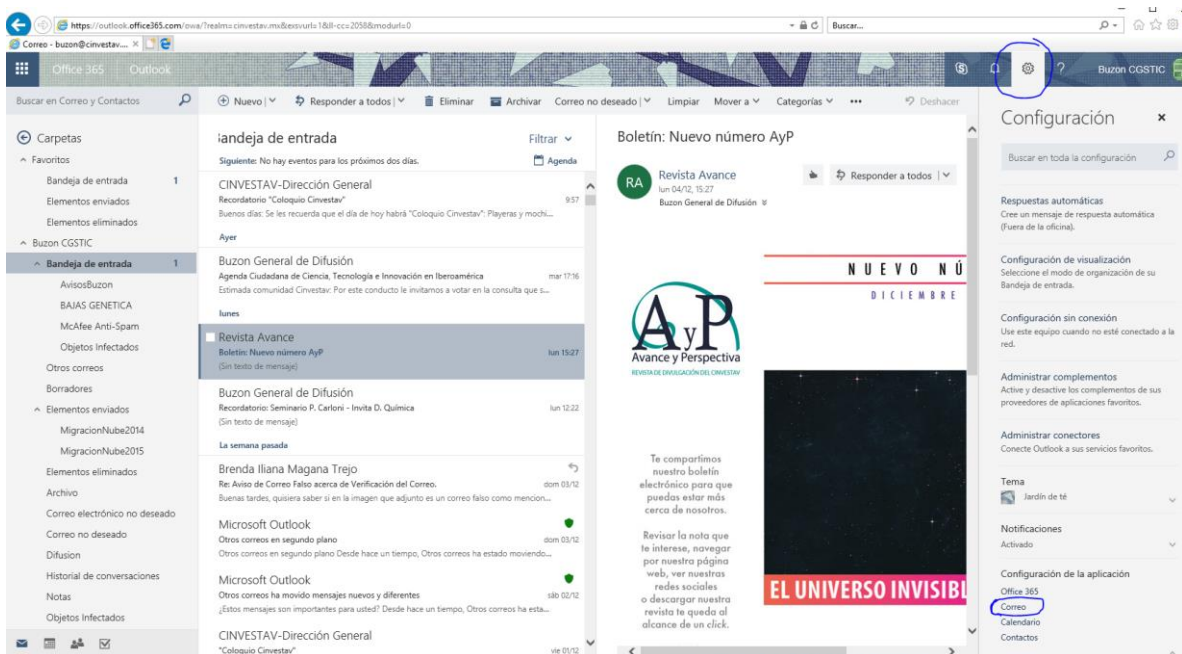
https://outlook.office365.com/owa/?realm=cinvestav.mx&exsvurl=1&ll-cc=2058&modurl=0
Buscar...
Correo - buzon@cinvestav... ×
Office 365 Outlook
Buzon CGSTIC
Buscar en Correo y Contactos
Nuevo | Responder a todos | Eliminar Archivar Correo no deseado | Limpiar Mover a Categorías ••• Deshacer
Carpetas
Favoritos
Bandeja de entrada 1
Elementos enviados
Elementos eliminados
Buzon CGSTIC
Bandeja de entrada 1
AvisosBuzon
BAJAS GENETICA
McAfee Anti-Spam
Objetos Infectados
Otros correos
Borradores
Elementos enviados
MigracionNube2014
MigracionNube2015
Elementos eliminados
Archivo
Correo electrónico no deseado
Correo no deseado
Difusion
Historial de conversaciones
Notas
Objetos Infectados

Bandeja de entrada
Filtrar
Siguiente: No hay eventos para los próximos dos días.
Agenda
CINVESTAV-Dirección General
Recordatorio "Coloquio Cinvestav" 9:57
Buenos días: Se les recuerda que el día de hoy habrá "Coloquio Cinvestav": Playeras y mochi...
Ayer
Buzon General de Difusión
Agenda Ciudadana de Ciencia, Tecnología e Innovación en Iberoamérica mar 17:16
Estimada comunidad Cinvestav: Por este conducto le invitamos a votar en la consulta que s...
lunes
Revista Avance
Boletín: Nuevo número AyP lun 15:27
(Sin texto de mensaje)
Buzon General de Difusión
Recordatorio: Seminario P. Carloni - Invita D. Química lun 12:22
(Sin texto de mensaje)
La semana pasada
Brenda Iliana Magana Trejo
Re: Aviso de Correo Falso acerca de Verificación del Correo. dom 03/12
Buenas tardes, quisiera saber si en la imagen que adjunto es un correo falso como mencion...
Microsoft Outlook
Otros correos en segundo plano dom 03/12
Otros correos en segundo plano Desde hace un tiempo, Otros correos ha estado moviendo...
Microsoft Outlook
Otros correos ha movido mensajes nuevos y diferentes sáb 02/12
¿Estos mensajes son importantes para usted? Desde hace un tiempo, Otros correos ha esta...
CINVESTAV-Dirección General
"Coloquio Cinvestav" vie 01/12

Boletín: Nuevo número AyP
RA Revista Avance
lun 04/12, 15:27
Buzon General de Difusión
Responder a todos |
NUEVO NÚ
DICIEMBRE
AyP
Avance y Perspectiva
REVISTA DE DIVULGACIÓN DEL CINVESTAV
Te compartimos nuestro boletín electrónico para que puedas estar más cerca de nosotros.
Revisar la nota que te interese, navegar por nuestra página web, ver nuestras redes sociales o descargar nuestra revista te queda al alcance de un click.
EL UNIVERSO INVISIBL

Configuración
Buscar en toda la configuración
Respuestas automáticas
Cree un mensaje de respuesta automática (Fuera de la oficina).
Configuración de visualización
Seleccione el modo de organización de su Bandeja de entrada.
Configuración sin conexión
Use este equipo cuando no esté conectado a la red.
Administrar complementos
Active y desactive los complementos de sus proveedores de aplicaciones favoritos.
Administrar conectores
Conecte Outlook a sus servicios favoritos.
Tema
Jardín de té
Notificaciones
Activado
Configuración de la aplicación
Office 365
Correo
Calendario
Contactos